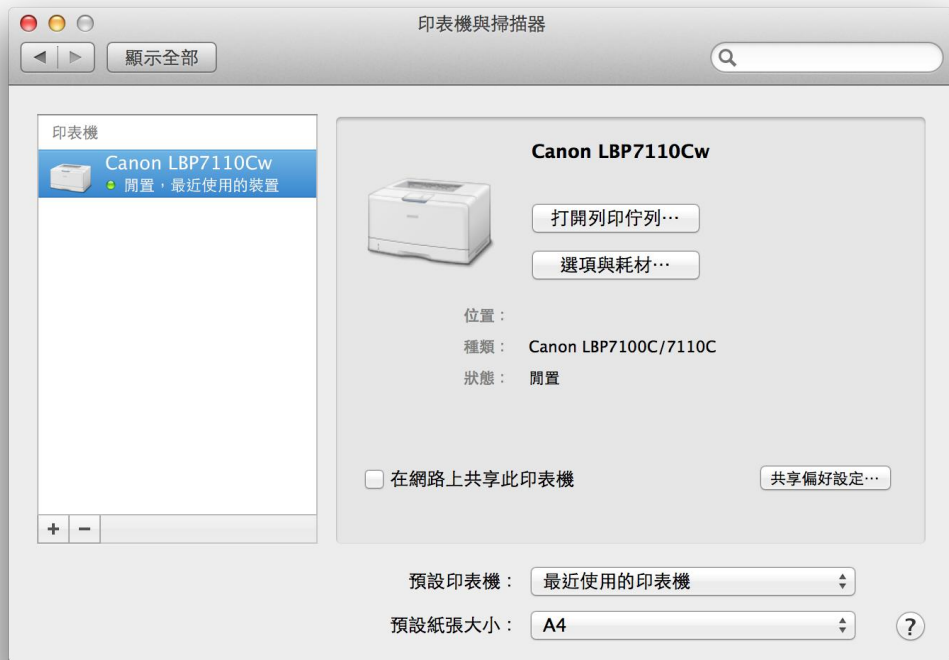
印表機與掃描器

顯示全部

印表機

Canon LBP7110Cw
閒置，最近使用的裝置

Canon LBP7110Cw

打開列印佇列⋯

選項與耗材⋯

位置：
種類： Canon LBP7100C/7110C
狀態： 閒置

在網路上共享此印表機

共享偏好設定⋯

+ −

預設印表機： 最近使用的印表機

預設紙張大小： A4

?